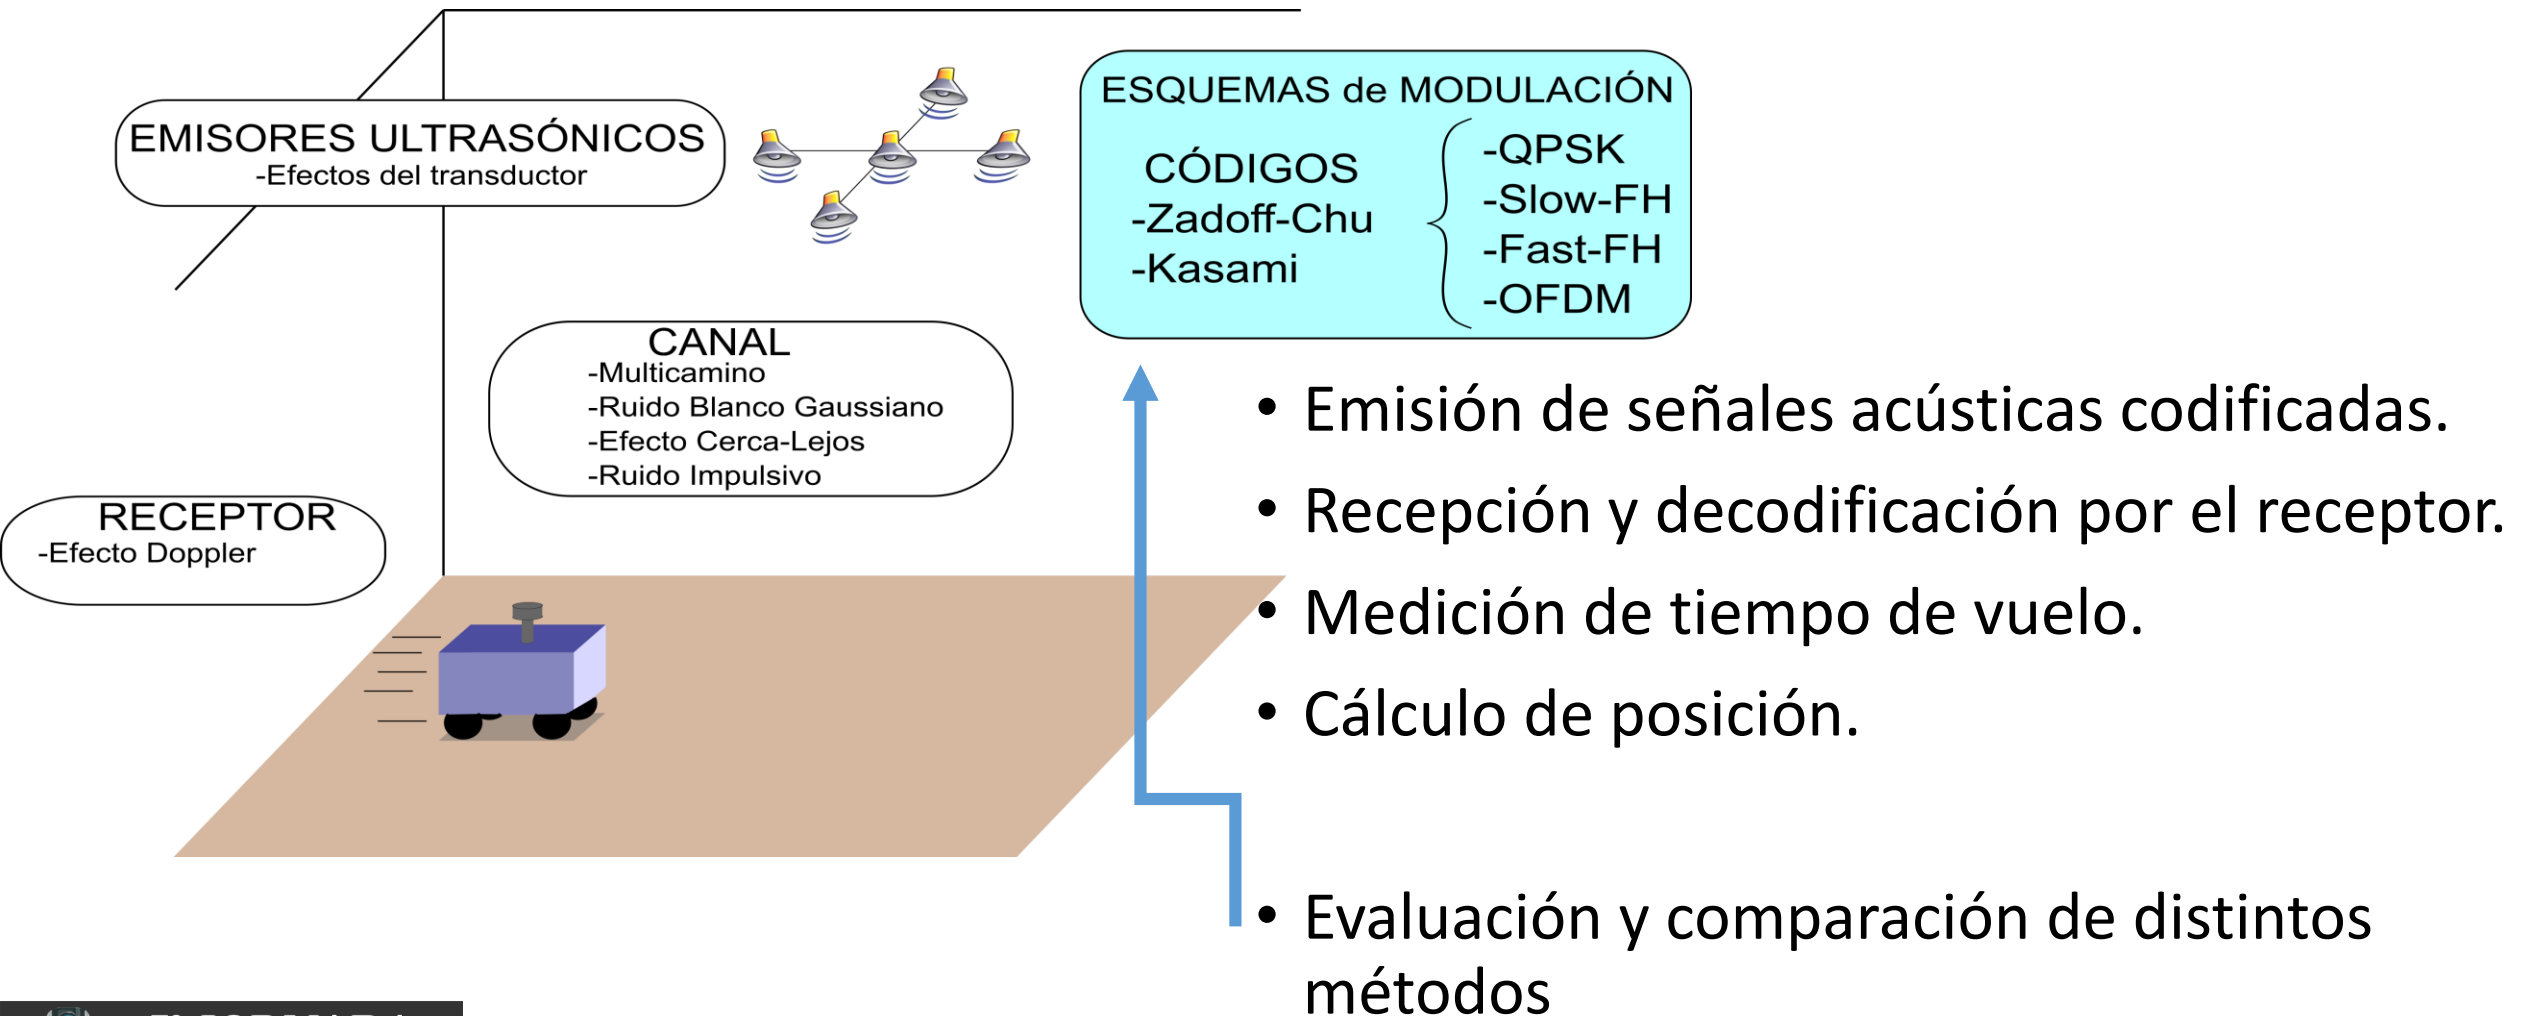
EMISORES ULTRASÓNICOS
-Efectos del transductor

ESQUEMAS de MODULACIÓN
CÓDIGOS
-Zadoff-Chu
-Kasami

-QPSK
-Slow-FH
-Fast-FH
-OFDM

CANAL
-Multicamino
-Ruido Blanco Gaussiano
-Efecto Cerca-Lejos
-Ruido Impulsivo

RECEPTOR
-Efecto Doppler

• Emisión de señales acústicas codificadas.
• Recepción y decodificación por el receptor.
• Medición de tiempo de vuelo.
• Cálculo de posición.

• Evaluación y comparación de distintos métodos